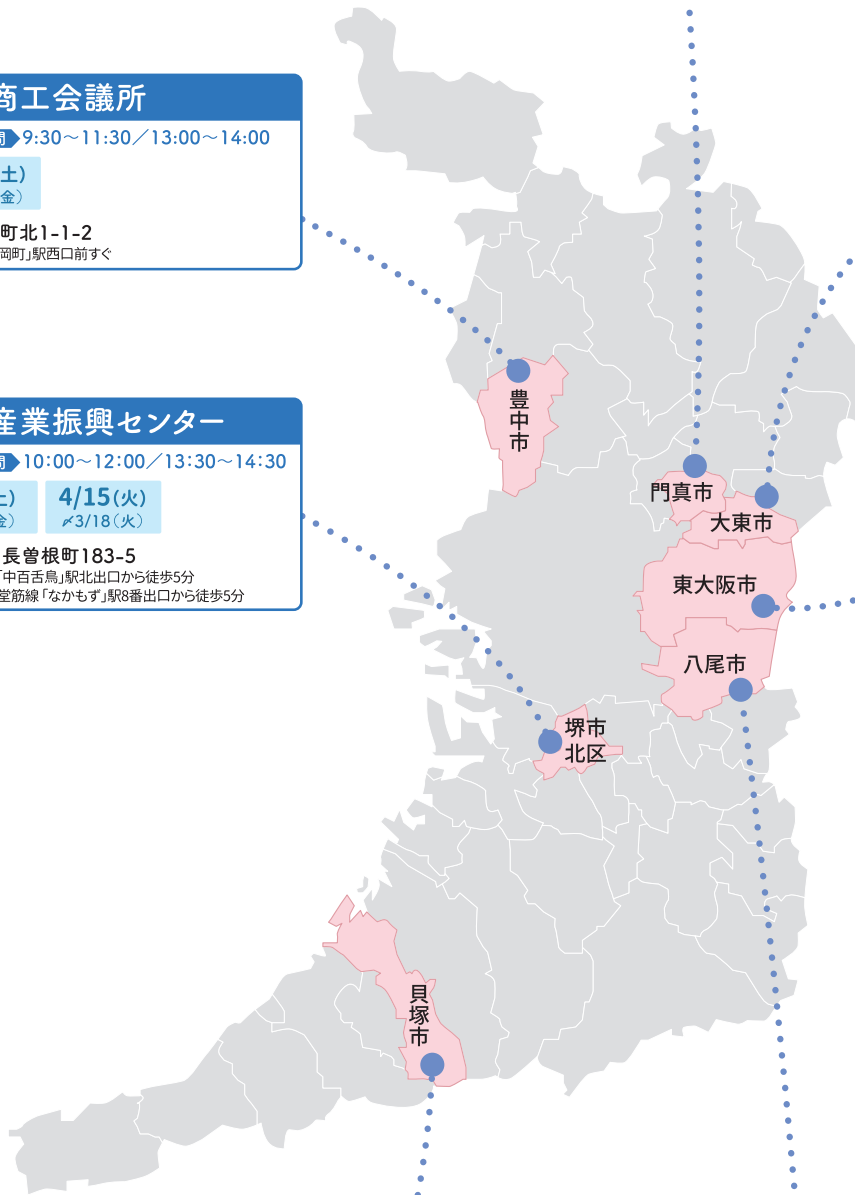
商工会議所

間 9:30～11:30／13:00～14:00

土)
金)

町北1-1-2
岡町」駅西口前すぐ

産業振興センター

間 10:00～12:00／13:30～14:30

土)
金)

4/15(火)
〆3/18(火)

長曽根町183-5
「中百舌鳥」駅北出口から徒歩5分
堂筋線「なかもず」駅8番出口から徒歩5分

豊中市

門真市

大東市

東大阪市

八尾市

堺市北区

貝塚市